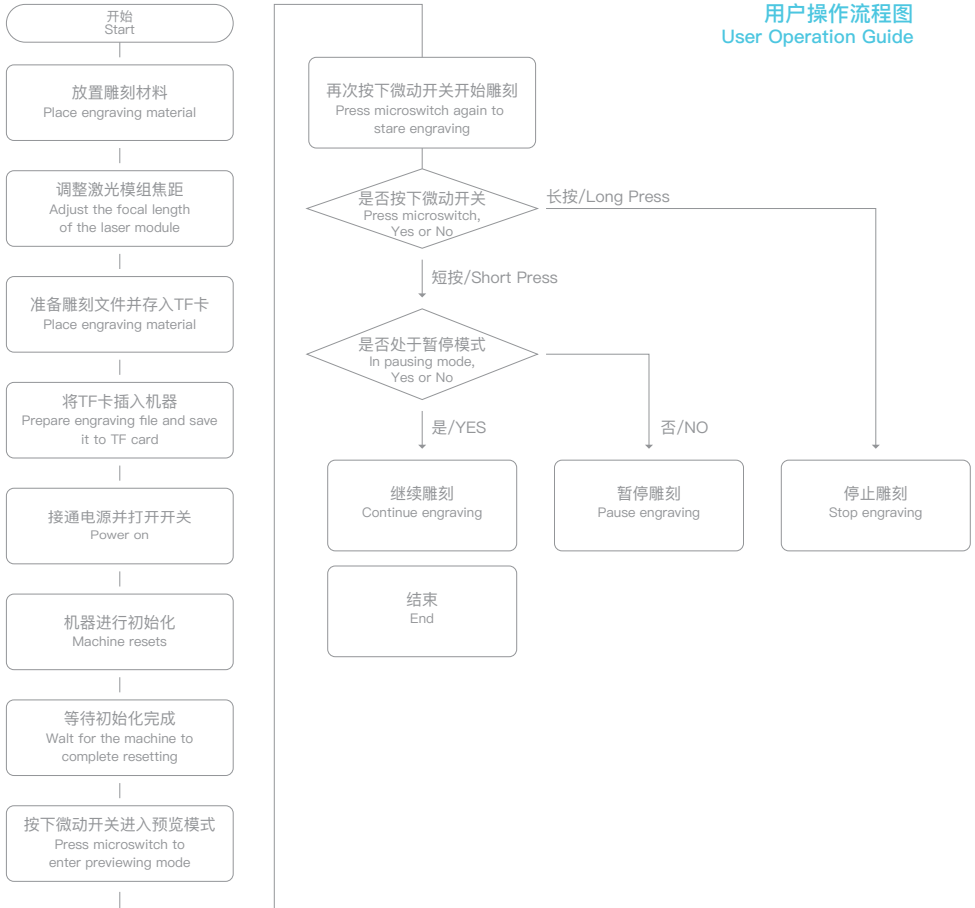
用户操作流程图
User Operation Guide

开始
Start

放置雕刻材料
Place engraving material

调整激光模组焦距
Adjust the focal length of the laser module

准备雕刻文件并存入TF卡
Place engraving material

将TF卡插入机器
Prepare engraving file and save it to TF card

接通电源并打开开关
Power on

机器进行初始化
Machine resets

等待初始化完成
Walt for the machine to complete resetting

按下微动开关进入预览模式
Press microswitch to enter previewing mode

再次按下微动开关开始雕刻
Press microswitch again to stare engraving

是否按下微动开关
Press microswitch, Yes or No

长按/Long Press

短按/Short Press

是否处于暂停模式
In pausing mode, Yes or No

是/YES

否/NO

继续雕刻
Continue engraving

暂停雕刻
Pause engraving

停止雕刻
Stop engraving

结束
End